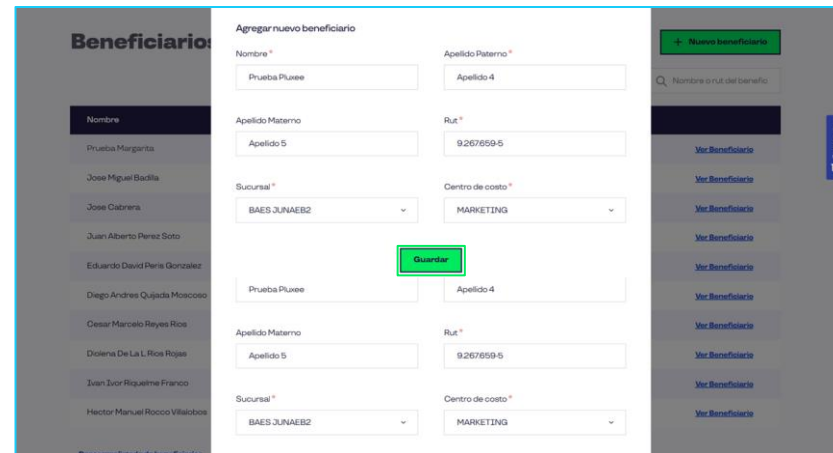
Beneficiarios

+ Nuevo beneficiario

Nombre o rut del benefic

Nombre

Prueba Margarita
Jose Miguel Badilla
Jose Cabrera
Juan Alberto Perez Soto
Eduardo David Peris Gonzalez
Diego Andres Quijada Moscoso
Cesar Marcelo Reyes Rios
Diolena De La L Rios Rojas
Ivan Ivor Riquelme Franco
Hector Manuel Rocco Villalobos

Ver Beneficiario
Ver Beneficiario
Ver Beneficiario
Ver Beneficiario
Ver Beneficiario
Ver Beneficiario
Ver Beneficiario
Ver Beneficiario
Ver Beneficiario
Ver Beneficiario

Agregar nuevo beneficiario

Nombre*
Prueba Pluxee
Apellido Paterno*
Apellido 4
Apellido Materno
Apellido 5
Rut*
9.267.659-5
Sucursal*
BAES JUNAEB2
Centro de costo*
MARKETING

Guardar

Prueba Pluxee
Apellido 4
Apellido Materno
Apellido 5
Rut*
9.267.659-5
Sucursal*
BAES JUNAEB2
Centro de costo*
MARKETING